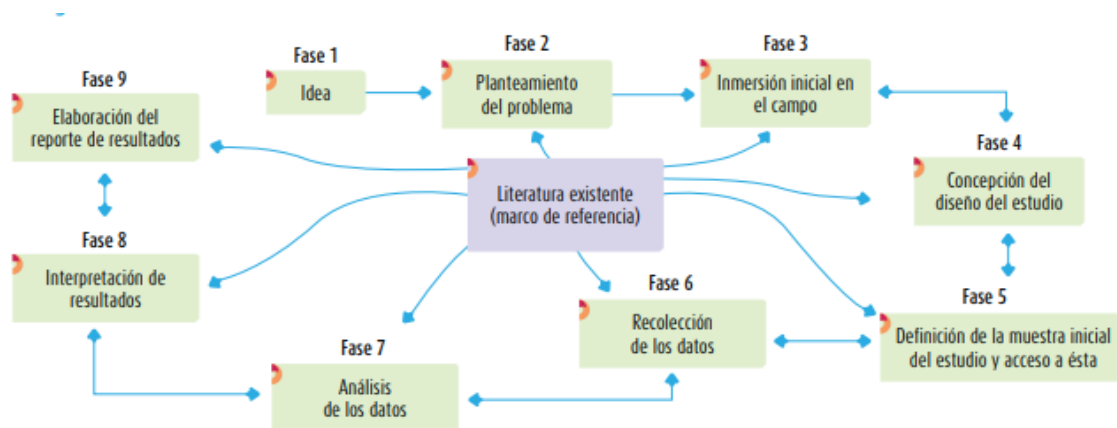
Fase 1
Idea

Fase 2
Planteamiento del problema

Fase 3
Inmersión inicial en el campo

Fase 4
Concepción del diseño del estudio

Fase 5
Definición de la muestra inicial del estudio y acceso a ésta

Fase 6
Recolección de los datos

Fase 7
Análisis de los datos

Fase 8
Interpretación de resultados

Fase 9
Elaboración del reporte de resultados

Literatura existente (marco de referencia)